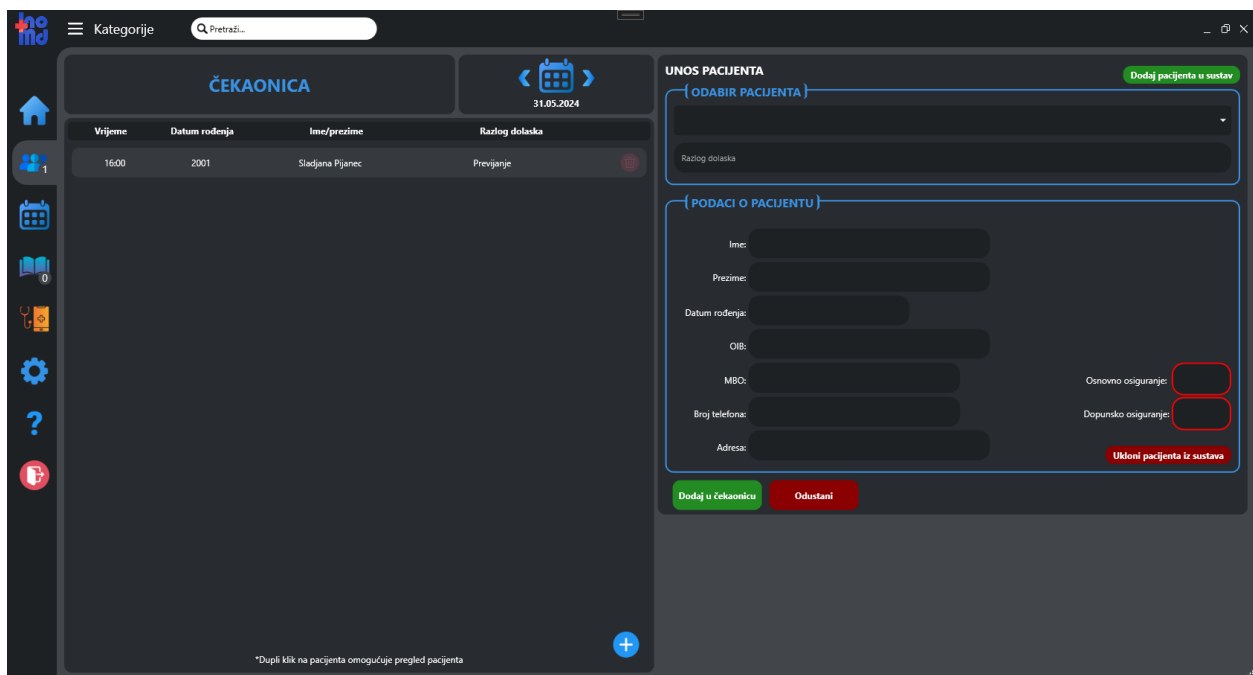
Kategorije

Pretraži...

ČEKAONICA

31.05.2024

| Vrijeme | Datum rođenja | Ime/prezime | Razlog dolaska |
|---|---|---|---|
| 16:00 | 2001 | Sladjana Pijanec | Previjanje |

*Dupli klik na pacijenta omogućuje pregled pacijenta

1

0

UNOS PACIJENTA

Dodaj pacijenta u sustav

ODABIR PACIJENTA

Razlog dolaska

PODACI O PACIJENTU

Ime:

Prezime:

Datum rođenja:

OIB:

MBO:

Osnovno osiguranje:

Broj telefona:

Dopunsko osiguranje:

Adresa:

Ukloni pacijenta iz sustava

Dodaj u čekaonicu

Odustani